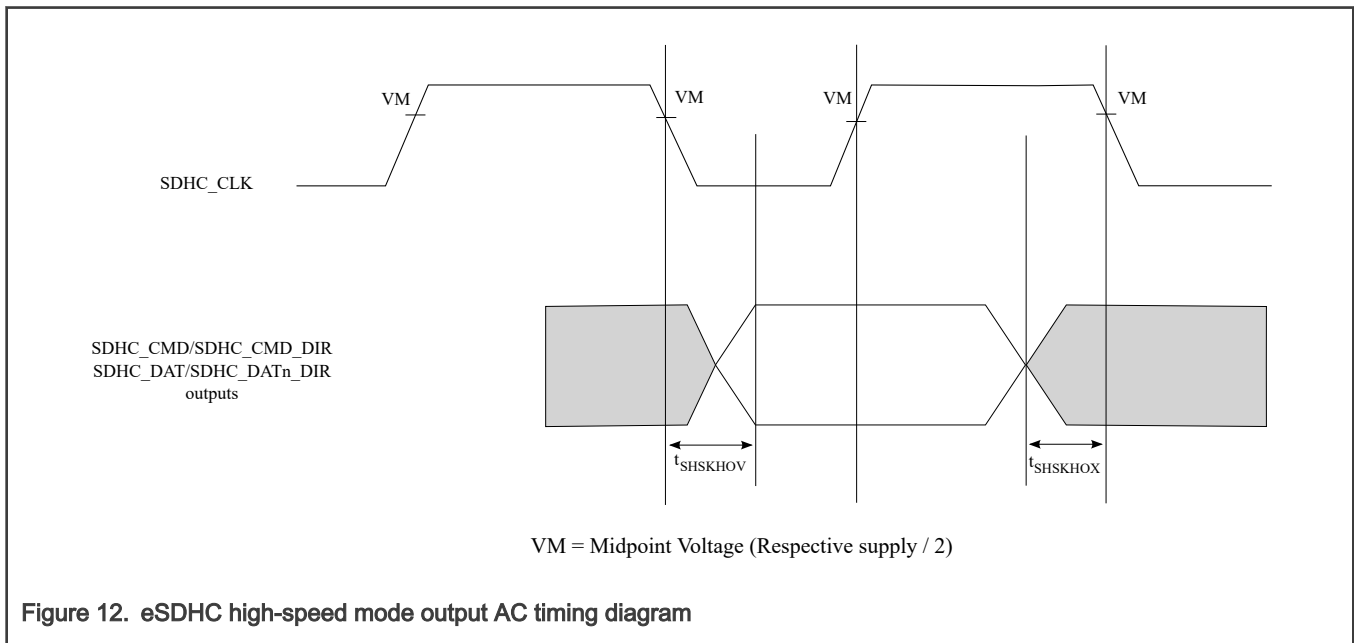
VM

VM

VM

VM

SDHC_CLK

SDHC_CMD/SDHC_CMD_DIR
SDHC_DAT/SDHC_DATn_DIR
outputs

$t_{SHSKHOV}$

$t_{SHSKHOX}$

VM = Midpoint Voltage (Respective supply / 2)

Figure 12. eSDHC high-speed mode output AC timing diagram